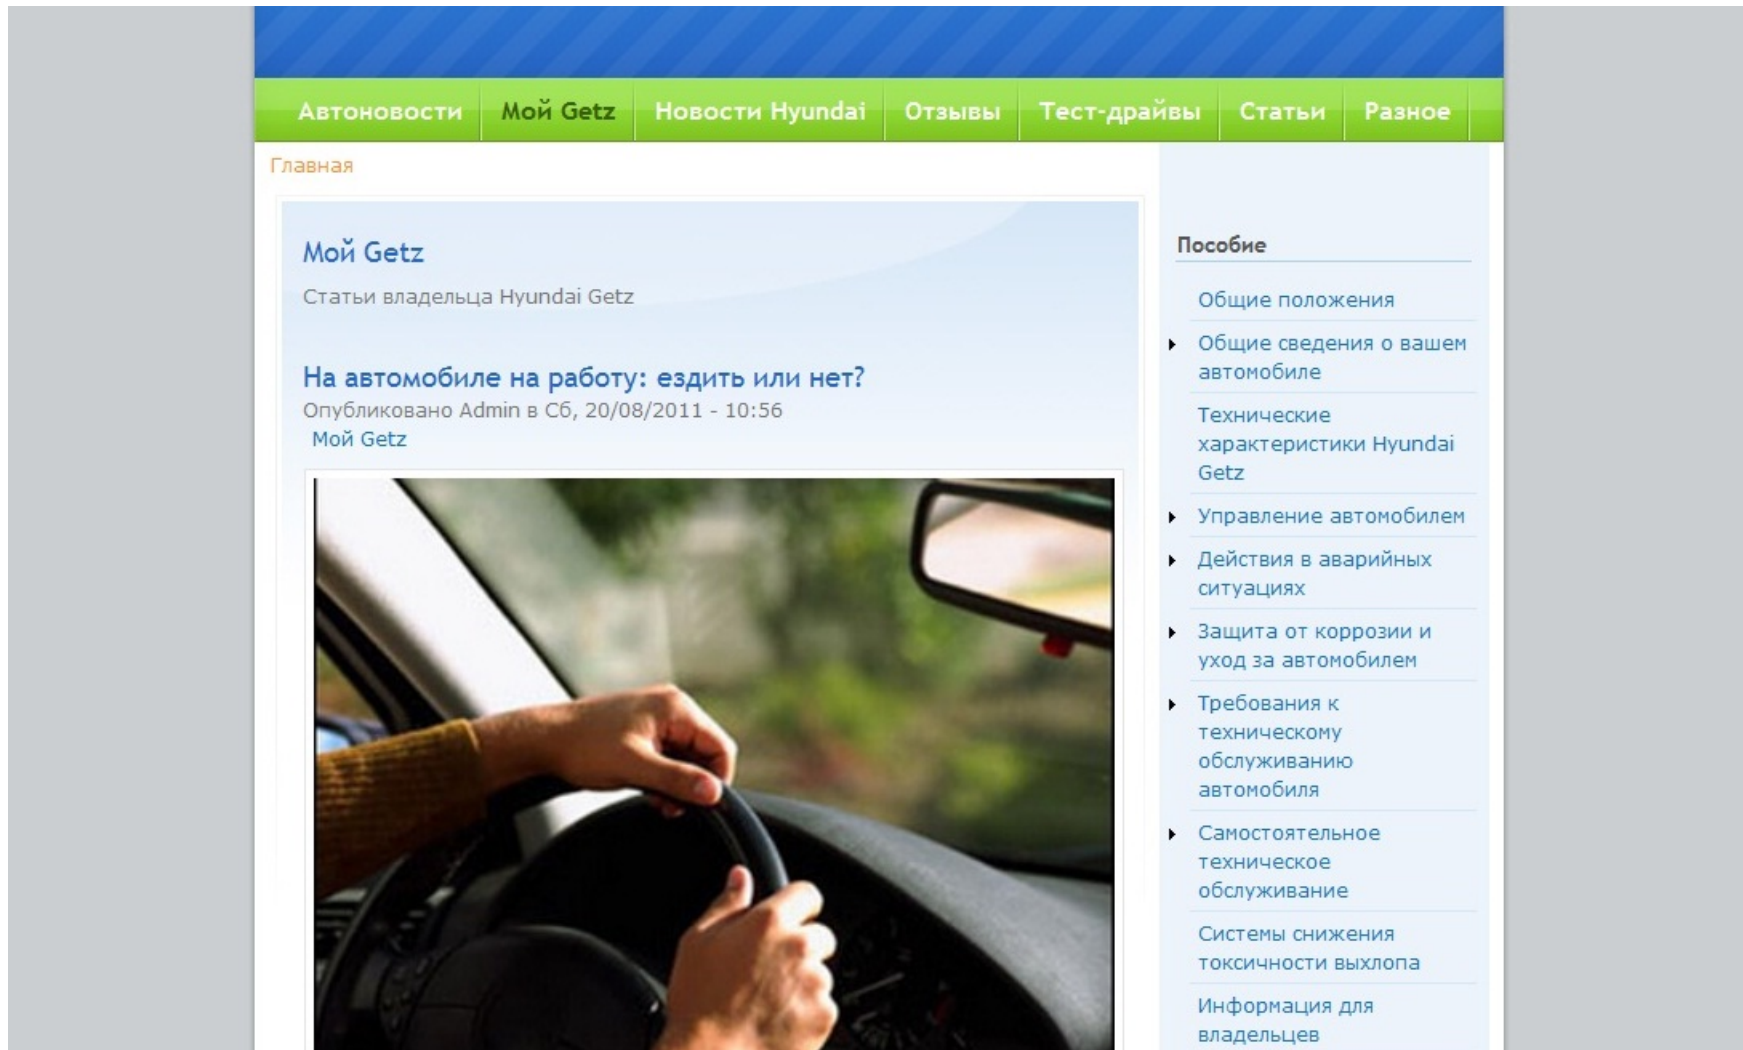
Автоновости | Мой Getz | Новости Hyundai | Отзывы | Тест-драйвы | Статьи | Разное

Главная

Мой Getz

Статьи владельца Hyundai Getz

На автомобиле на работу: ездить или нет?

Опубликовано Admin в Сб, 20/08/2011 - 10:56

Мой Getz

Пособие

Общие положения

Общие сведения о вашем автомобиле

Технические характеристики Hyundai Getz

Управление автомобилем

Действия в аварийных ситуациях

Защита от коррозии и уход за автомобилем

Требования к техническому обслуживанию автомобиля

Самостоятельное техническое обслуживание

Системы снижения токсичности выхлопа

Информация для владельцев